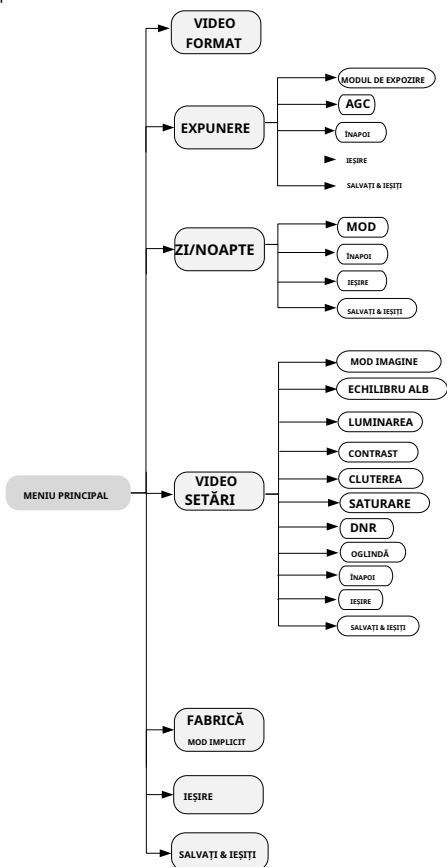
MENIU PRINCIPAL

VIDEO FORMAT

EXPUNERE

MODUL DE EXPOZIRE

AGC

ÎNAPOI

IEȘIRE

SALVAȚI & IEȘIȚI

ZI/NOAPTE

MOD

ÎNAPOI

IEȘIRE

SALVAȚI & IEȘIȚI

VIDEO SETĂRI

MOD IMAGINE

ECHILIBRU ALB

LUMINAREA

CONTRAST

CLUTEREA

SATURARE

DNR

OGLINDĂ

ÎNAPOI

IEȘIRE

SALVAȚI & IEȘIȚI

FABRICĂ MOD IMPLICIT

IEȘIRE

SALVAȚI & IEȘIȚI